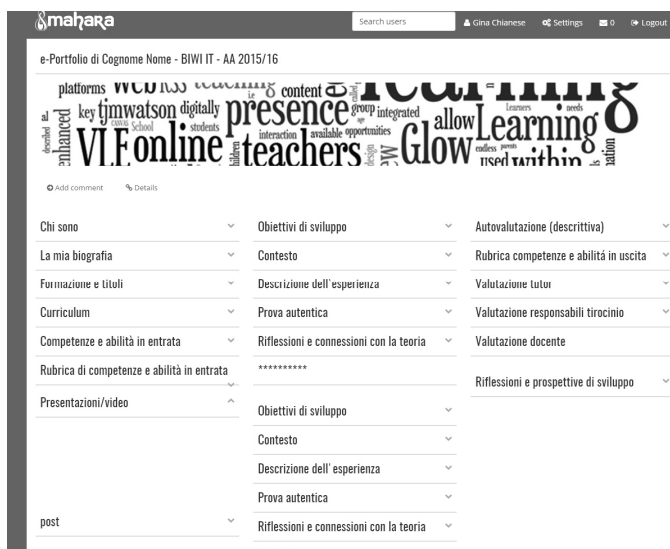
mahara

Search users

Gina Chianese

Settings

0

Logout

e-Portfolio di Cognome Nome - BIWI IT - AA 2015/16

platforms Web teaching content learning key tjmwatson digitally presence group integrated allow Learning School students interaction available opportunities Learners needs VLE online teachers Glow used within

Add comment

Details

Chi sono

La mia biografia

Formazione e titoli

Curriculum

Competenze e abilità in entrata

Rubrica di competenze e abilità in entrata

Presentazioni/video

post

Obiettivi di sviluppo

Contesto

Descrizione dell' esperienza

Prova autentica

Riflessioni e connessioni con la teoria

**********

Obiettivi di sviluppo

Contesto

Descrizione dell' esperienza

Prova autentica

Riflessioni e connessioni con la teoria

Autovalutazione (descrittiva)

Rubrica competenze e abilitá in uscita

Valutazione tutor

Valutazione responsabili tirocinio

Valutazione docente

Riflessioni e prospettive di sviluppo